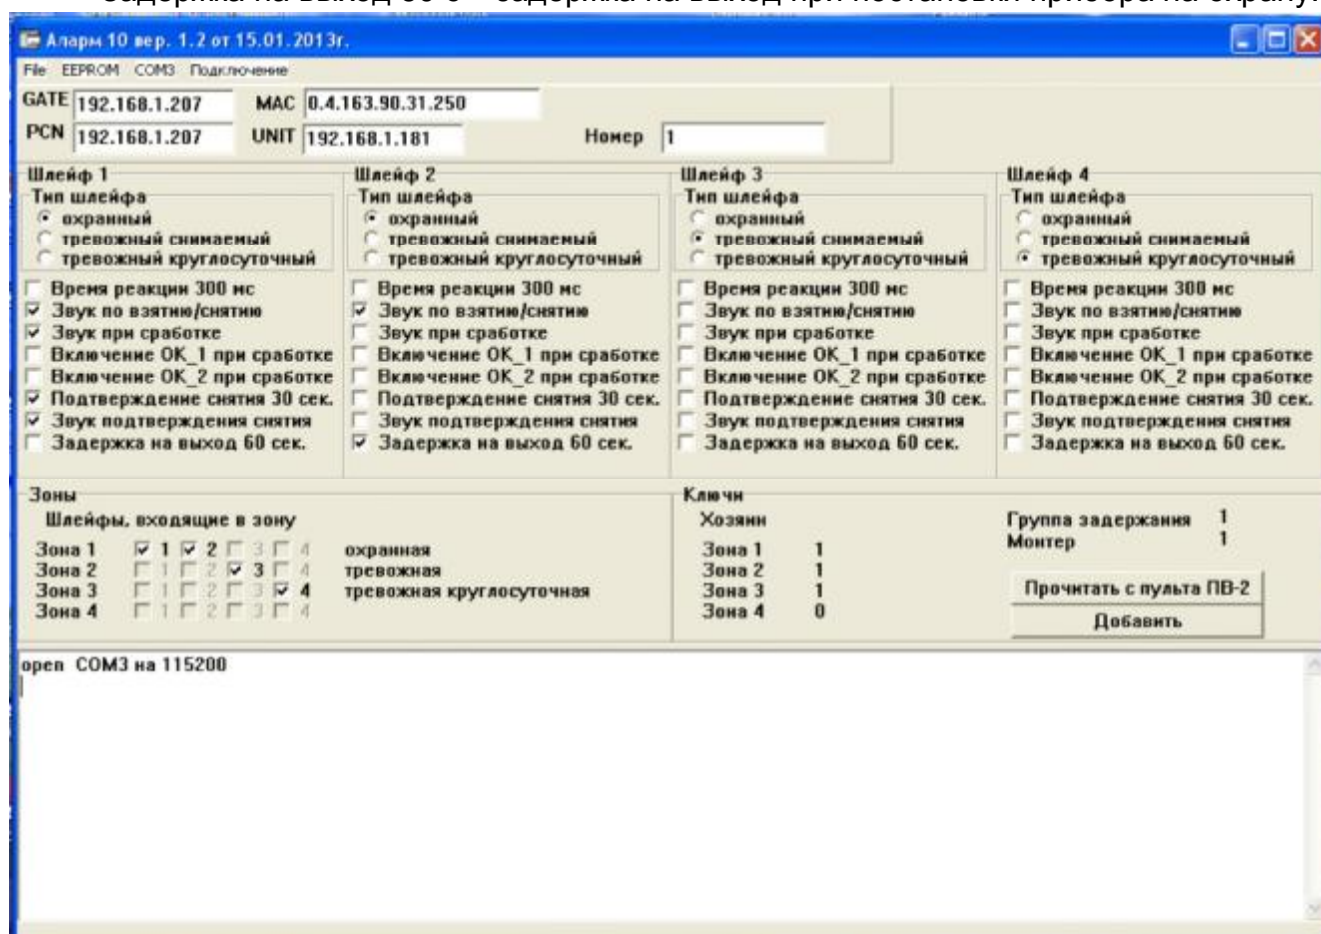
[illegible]

Аларм 10 вер. 1.2 от 15.01.2013г.

File EEPROM COM3 Подключение

GATE 192.168.1.207 MAC 0.4.163.90.31.250

PCN 192.168.1.207 UNIT 192.168.1.181 Номер 1

Шлейф 1
Тип шлейфа
охранный
тревожный снимаемый
тревожный круглосуточный
Время реакции 300 мс
Звук по взятию/снятию
Звук при сработке
Включение ОК_1 при сработке
Включение ОК_2 при сработке
Подтверждение снятия 30 сек.
Звук подтверждения снятия
Задержка на выход 60 сек.

Шлейф 2
Тип шлейфа
охранный
тревожный снимаемый
тревожный круглосуточный
Время реакции 300 мс
Звук по взятию/снятию
Звук при сработке
Включение ОК_1 при сработке
Включение ОК_2 при сработке
Подтверждение снятия 30 сек.
Звук подтверждения снятия
Задержка на выход 60 сек.

Шлейф 3
Тип шлейфа
охранный
тревожный снимаемый
тревожный круглосуточный
Время реакции 300 мс
Звук по взятию/снятию
Звук при сработке
Включение ОК_1 при сработке
Включение ОК_2 при сработке
Подтверждение снятия 30 сек.
Звук подтверждения снятия
Задержка на выход 60 сек.

Шлейф 4
Тип шлейфа
охранный
тревожный снимаемый
тревожный круглосуточный
Время реакции 300 мс
Звук по взятию/снятию
Звук при сработке
Включение ОК_1 при сработке
Включение ОК_2 при сработке
Подтверждение снятия 30 сек.
Звук подтверждения снятия
Задержка на выход 60 сек.

Зоны
Шлейфы, входящие в зону
Зона 1 1 2 3 4 охранная
Зона 2 1 2 3 4 тревожная
Зона 3 1 2 3 4 тревожная круглосуточная
Зона 4 1 2 3 4

Ключи
Хозяин
Зона 1 1
Зона 2 1
Зона 3 1
Зона 4 0

Группа задержания 1
Монтер 1

Прочитать с пульта ПВ-2
Добавить

open COM3 на 115200